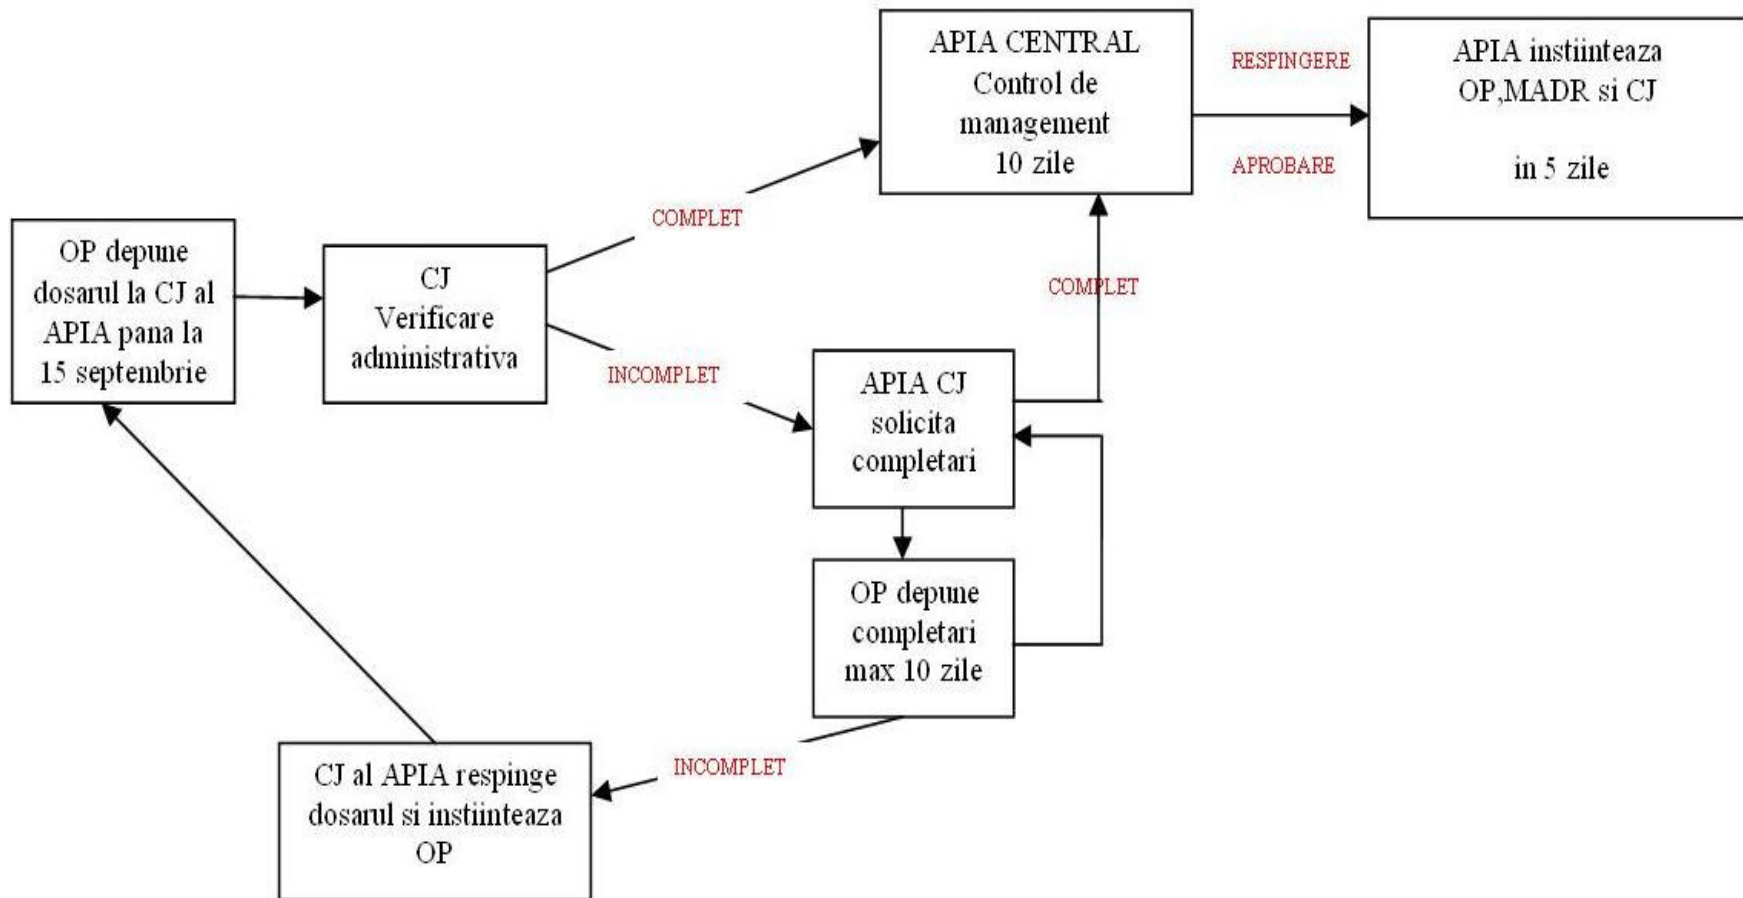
OP depune dosarul la CJ al APIA pana la 15 septembrie

CJ
Verificare administrativa

COMPLET

INCOMPLET

APIA CENTRAL
Control de management
10 zile

RESPINGERE

APROBARE

APIA instiinteaza OP,MADR si CJ

in 5 zile

COMPLET

APIA CJ
solicita completari

OP depune completari max 10 zile

INCOMPLET

CJ al APIA respinge dosarul si instiinteaza OP